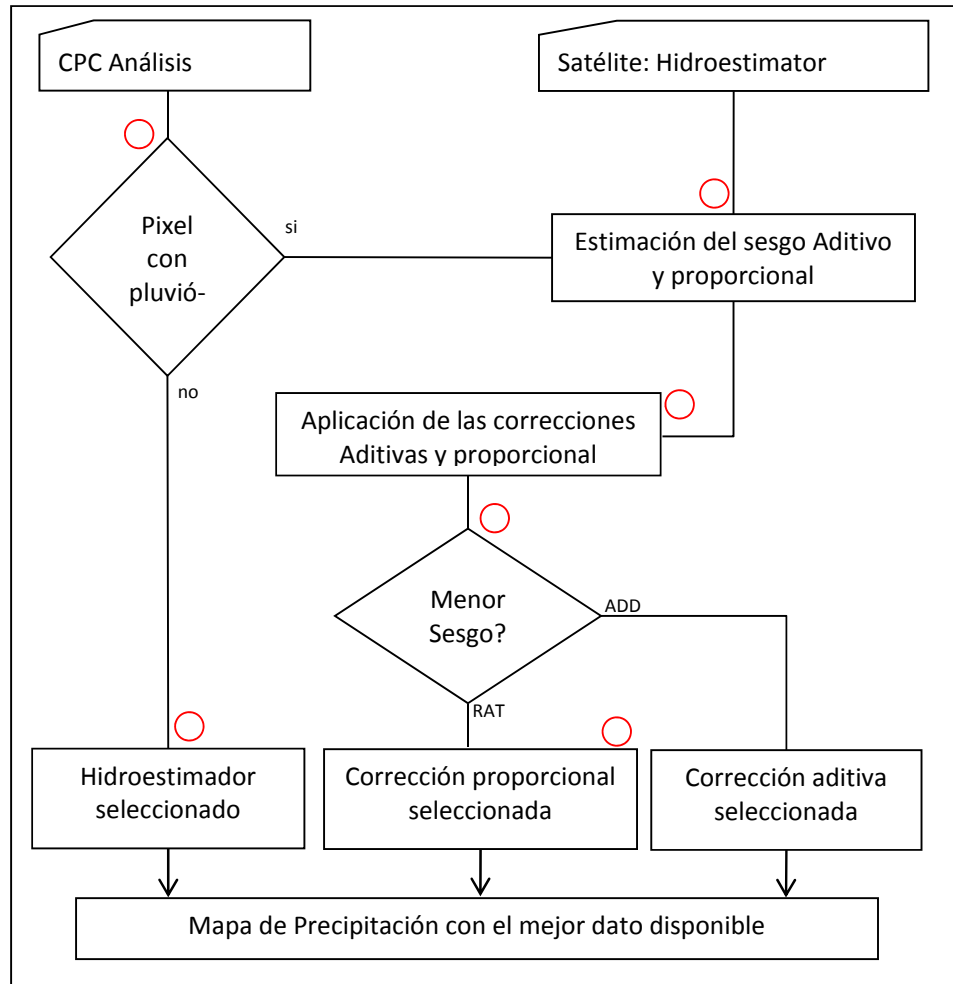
CPC Análisis

Satélite: Hidroestimator

Pixel con pluvió-

si

Estimación del sesgo Aditivo y proporcional

no

Aplicación de las correcciones Aditivas y proporcional

Menor Sesgo?

ADD

RAT

Hidroestimador seleccionado

Corrección proporcional seleccionada

Corrección aditiva seleccionada

Mapa de Precipitación con el mejor dato disponible